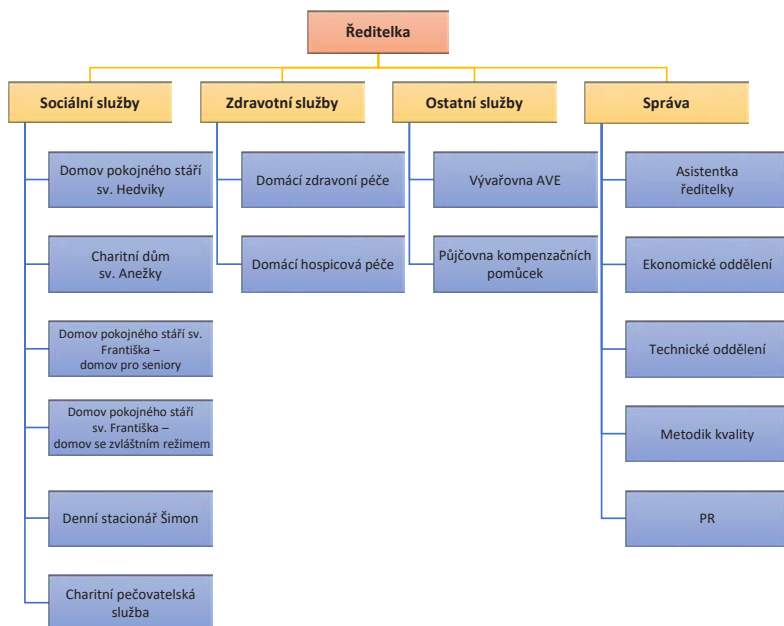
Ředitelka

Sociální služby

Domov pokojného stáří sv. Hedviky

Charitní dům sv. Anežky

Domov pokojného stáří sv. Františka – domov pro seniory

Domov pokojného stáří sv. Františka – domov se zvláštním režimem

Denní stacionář Šimon

Charitní pečovatelská služba

Zdravotní služby

Domácí zdravoní péče

Domácí hospicová péče

Ostatní služby

Vývařovna AVE

Půjčovna kompenzačních pomůcek

Správa

Asistentka ředitelky

Ekonomické oddělení

Technické oddělení

Metodik kvality

PR